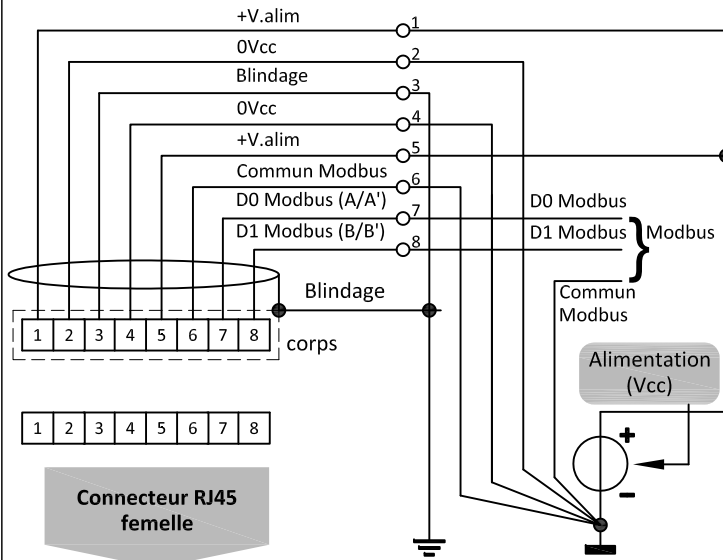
+V.alim
1
0Vcc
2
Blindage
3
0Vcc
4
+V.alim
5
Commun Modbus
6
D0 Modbus (A/A')
7
D1 Modbus (B/B')
8
D0 Modbus
D1 Modbus
Modbus
Commun Modbus
Blindage
| 1 | 2 | 3 | 4 | 5 | 6 | 7 | 8 |
|---|---|---|---|---|---|---|---|
corps
Alimentation (Vcc)
+
-
| 1 | 2 | 3 | 4 | 5 | 6 | 7 | 8 |
|---|---|---|---|---|---|---|---|
Connecteur RJ45 femelle